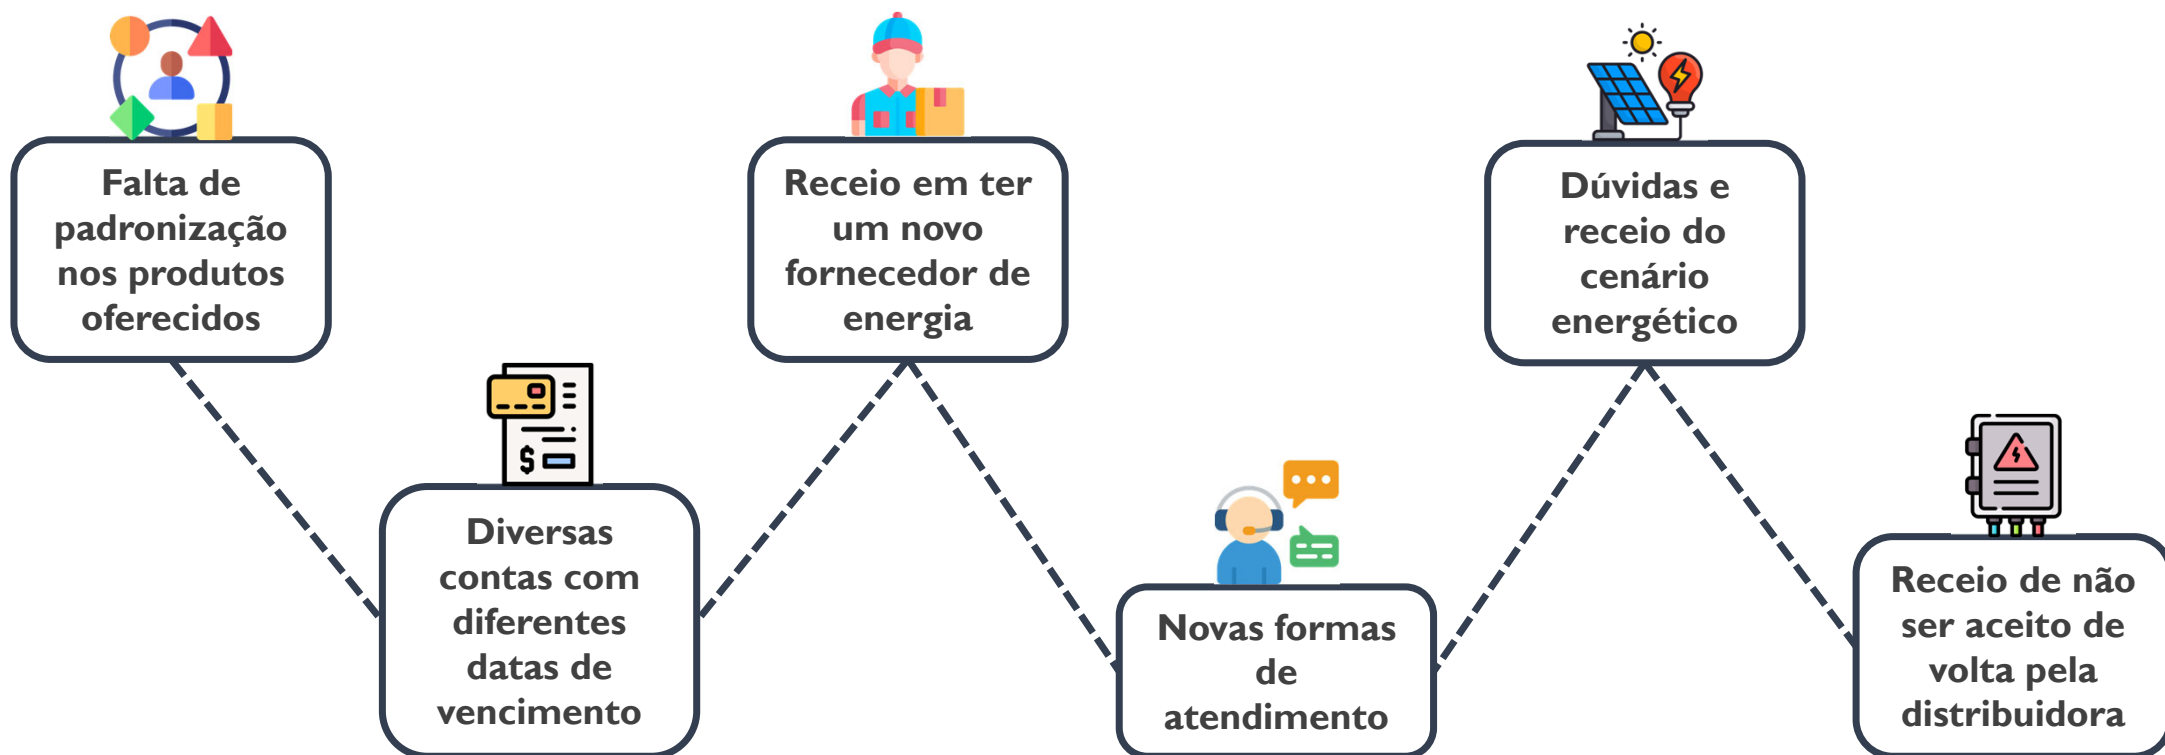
Falta de padronização nos produtos oferecidos

Diversas contas com diferentes datas de vencimento

Receio em ter um novo fornecedor de energia

Novas formas de atendimento

Dúvidas e receio do cenário energético

Receio de não ser aceito de volta pela distribuidora